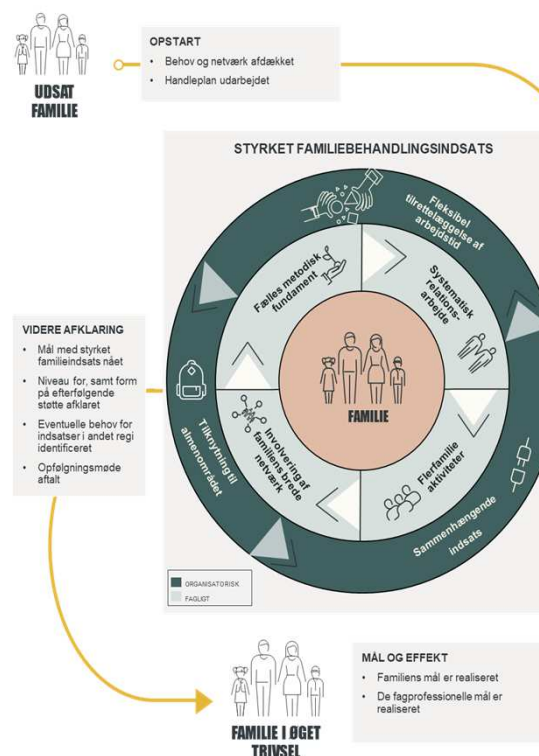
UDSAT FAMILIE

OPSTART
• Behov og netværk afdækket
• Handleplan udarbejdet

STYRKET FAMILIEBEHANDLINGSINDSATS

Fleksibel tilrettelæggelse af arbejdstid

Fælles metodisk fundament

Systematisk relationsarbejde

FAMILIE

Involvering af familiens brede netværk

Flerfamilieaktiviteter

Tilknytning til almenområdet

Sammenhængende indsats

ORGANISATORISK
FAGLIGT

VIDERE AFKLARING
• Mål med styrket familieindsats nået
• Niveau for, samt form på efterfølgende støtte afklaret
• Eventuelle behov for indsatser i andet regi identificeret
• Opfølgningsmøde aftalt

FAMILIE I ØGET TRIVSEL

MÅL OG EFFEKT
• Familiens mål er realiseret
• De fagprofessionelle mål er realiseret